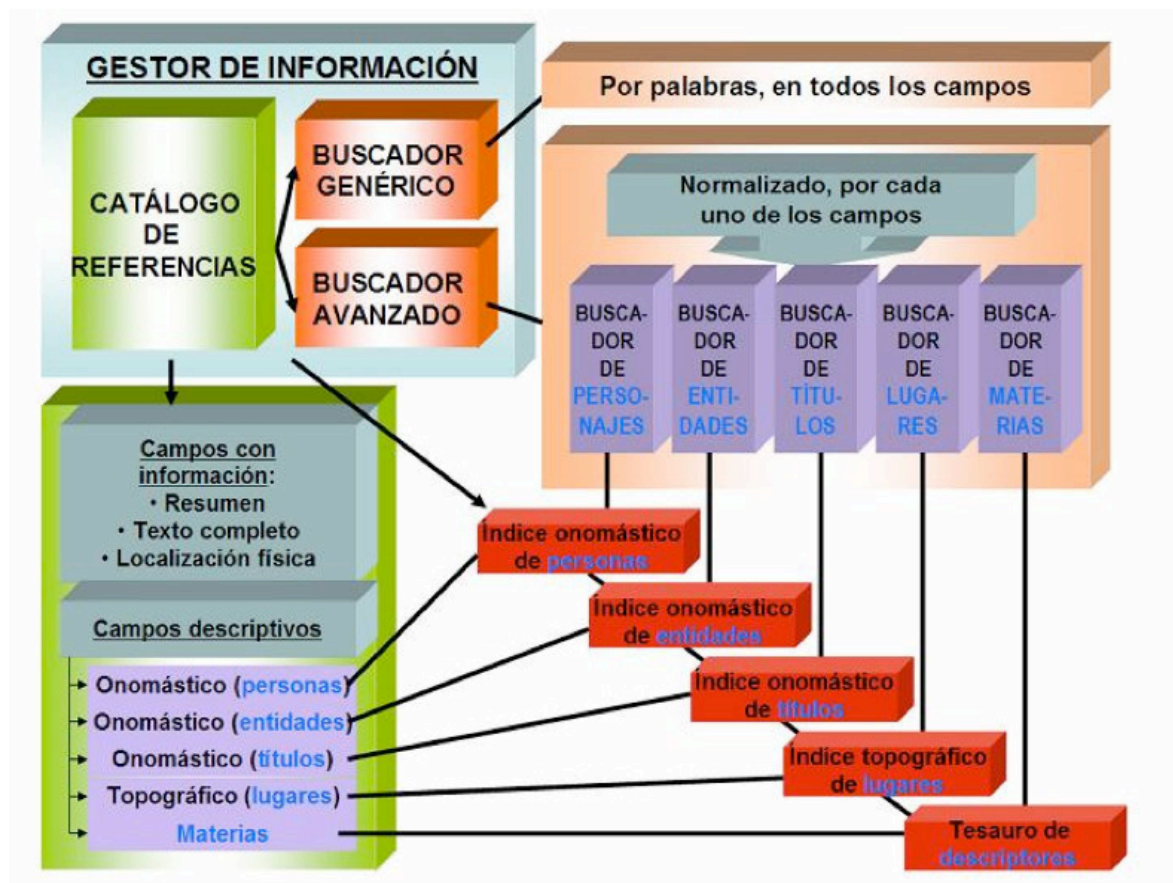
GESTOR DE INFORMACIÓN

CATÁLOGO DE REFERENCIAS

BUSCADOR GENÉRICO

BUSCADOR AVANZADO

Por palabras, en todos los campos

Normalizado, por cada uno de los campos

BUSCADOR DE PERSONAJES

BUSCADOR DE ENTIDADES

BUSCADOR DE TÍTULOS

BUSCADOR DE LUGARES

BUSCADOR DE MATERIAS

Campos con información:
· Resumen
· Texto completo
· Localización física

Campos descriptivos

Onomástico (personas)
Onomástico (entidades)
Onomástico (títulos)
Topográfico (lugares)
Materias

Índice onomástico de personas

Índice onomástico de entidades

Índice onomástico de títulos

Índice topográfico de lugares

Tesauro de descriptores